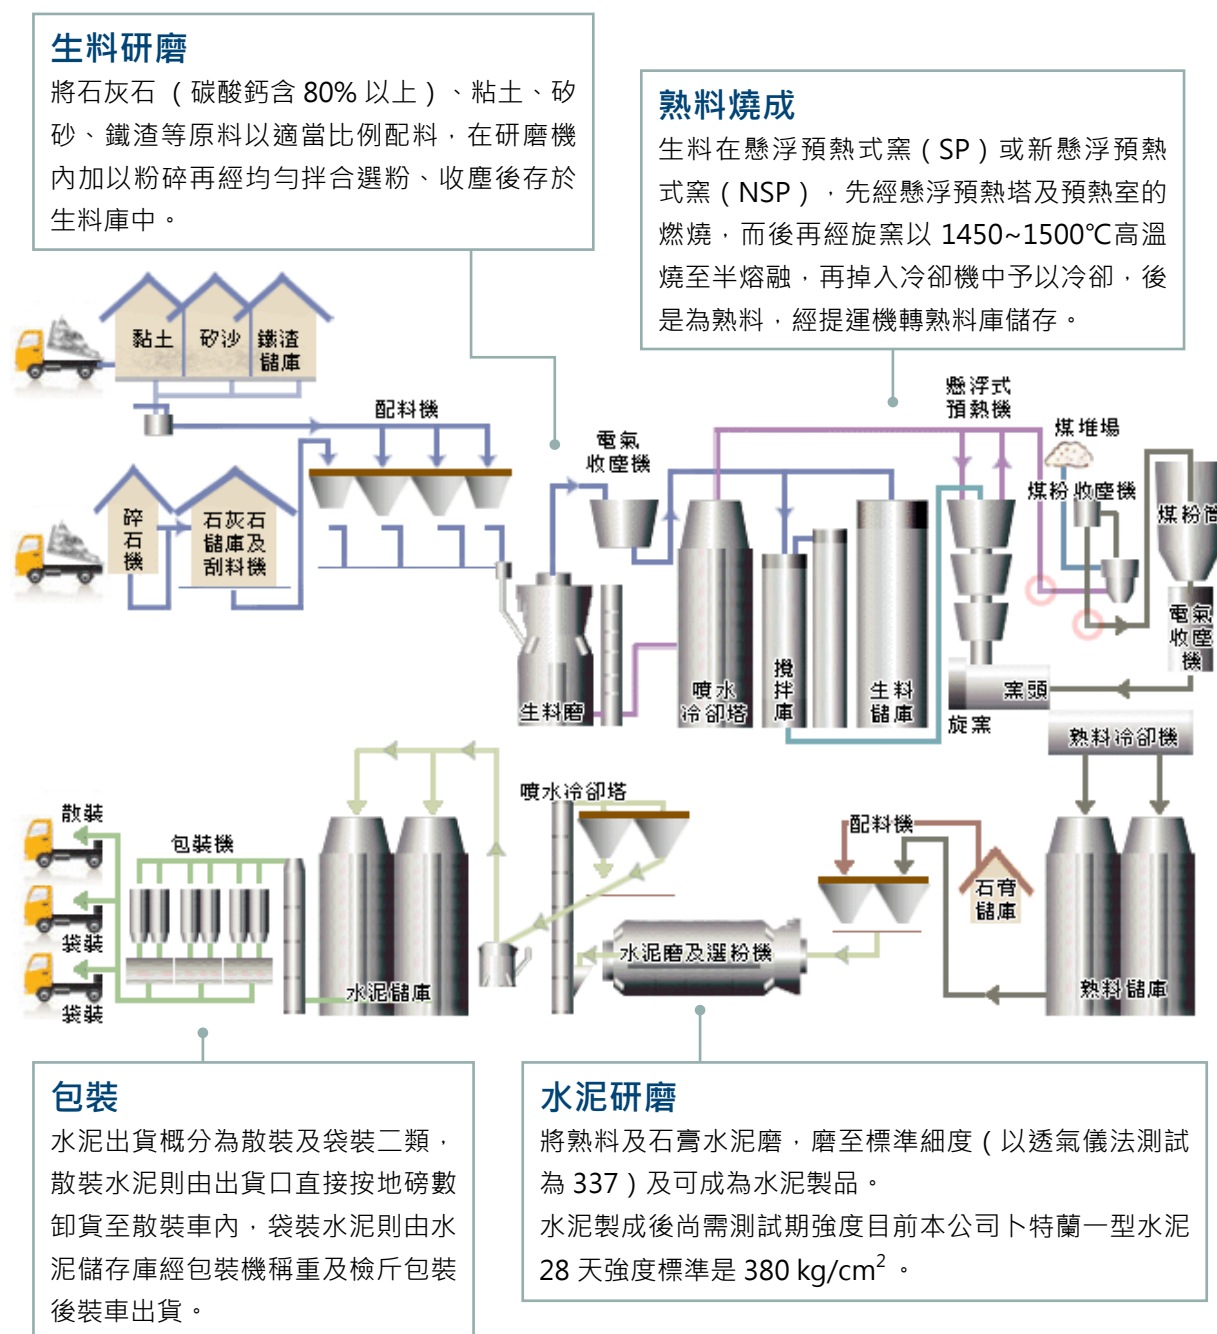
生料研磨
將石灰石（碳酸鈣含 80% 以上）、粘土、矽砂、鐵渣等原料以適當比例配料，在研磨機內加以粉碎再經均勻拌合選粉、收塵後存於生料庫中。

熟料燒成
生料在懸浮預熱式窯（SP）或新懸浮預熱式窯（NSP），先經懸浮預熱塔及預熱室的燃燒，而後再經旋窯以 1450~1500℃高溫燒至半熔融，再掉入冷卻機中予以冷卻，後是為熟料，經提運機轉熟料庫儲存。

黏土
矽沙
鐵渣儲庫
配料機
碎石機
石灰石儲庫及刮料機
電氣收塵機
懸浮式預熱機
煤堆場
煤粉收塵機
煤粉倉
電氣收塵機
生料磨
噴水冷卻塔
攪拌庫
生料儲庫
窯頭
旋窯
熟料冷卻機
散裝
包裝機
袋裝
袋裝
水泥儲庫
噴水冷卻塔
水泥磨及選粉機
配料機
石膏儲庫
熟料儲庫

包裝
水泥出貨概分為散裝及袋裝二類，散裝水泥則由出貨口直接按地磅數卸貨至散裝車內，袋裝水泥則由水泥儲存庫經包裝機稱重及檢斤包裝後裝車出貨。

水泥研磨
將熟料及石膏水泥磨，磨至標準細度（以透氣儀法測試為 337）及可成為水泥製品。
水泥製成後尚需測試期強度目前本公司卜特蘭一型水泥 28 天強度標準是 380 kg/cm$^2$。